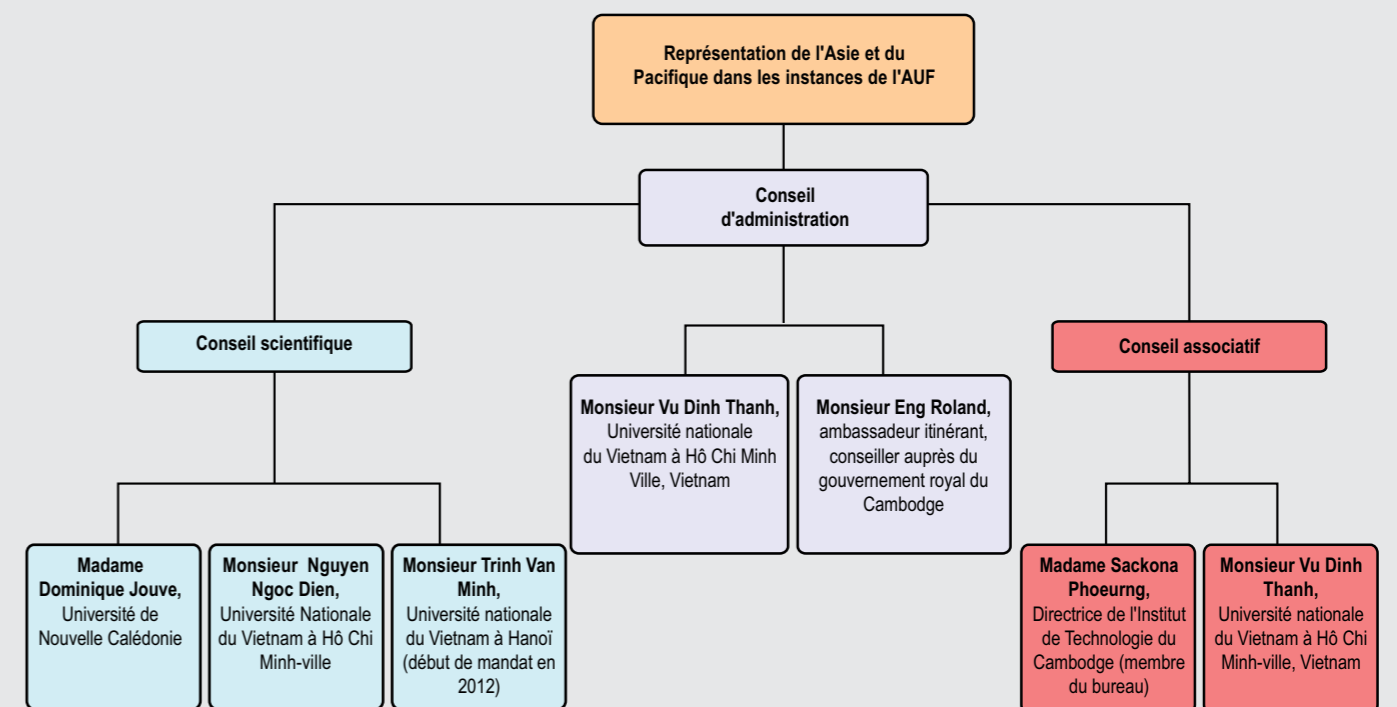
Représentation de l'Asie et du Pacifique dans les instances de l'AUF

Conseil d'administration

Conseil scientifique

Madame Dominique Jouve, Université de Nouvelle Calédonie

Monsieur Nguyen Ngoc Dien, Université Nationale du Vietnam à Hô Chi Minh-ville

Monsieur Trinh Van Minh, Université nationale du Vietnam à Hanoï (début de mandat en 2012)

Monsieur Vu Dinh Thanh, Université nationale du Vietnam à Hô Chi Minh Ville, Vietnam

Monsieur Eng Roland, ambassadeur itinérant, conseiller auprès du gouvernement royal du Cambodge

Conseil associatif

Madame Sackona Phoeurng, Directrice de l'Institut de Technologie du Cambodge (membre du bureau)

Monsieur Vu Dinh Thanh, Université nationale du Vietnam à Hô Chi Minh-ville, Vietnam